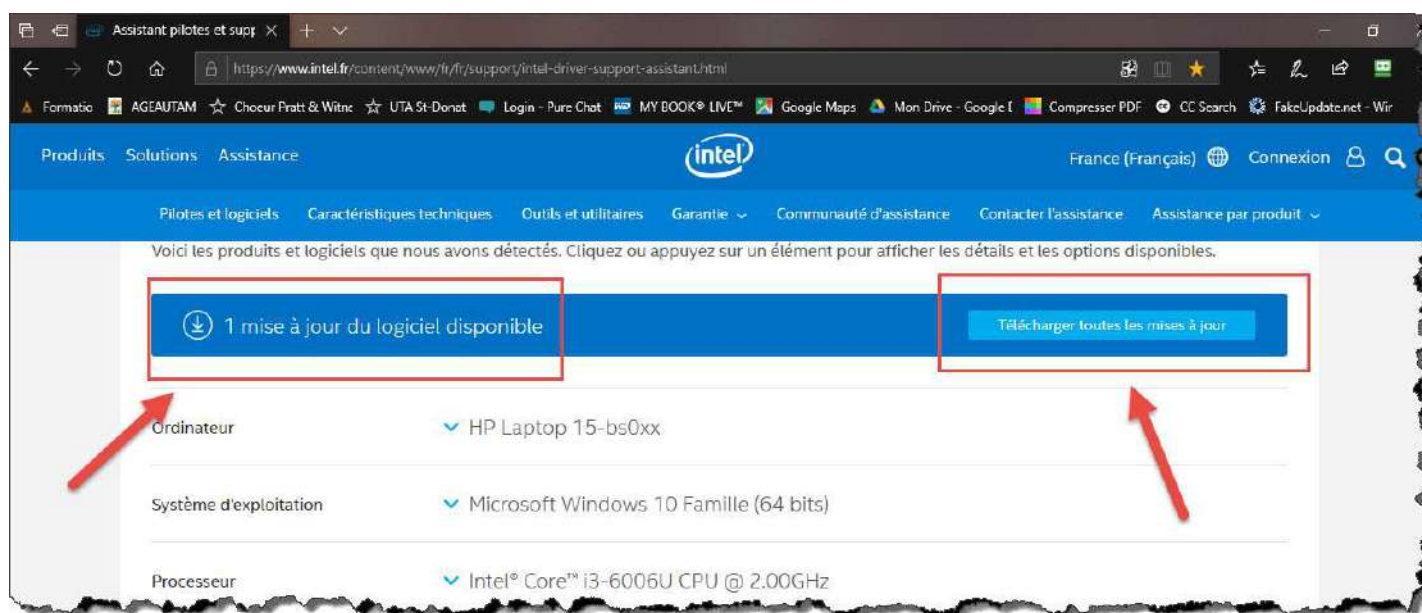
Assistant pilotes et supp ×

https://www.intel.fr/content/www/fr/fr/support/intel-driver-support-assistant.html

Formatio AGEAUTAM Choeur Pratt & Witne UTA St-Donat Login - Pure Chat MY BOOK® LIVE™ Google Maps Mon Drive - Google I Compresser PDF CC Search FakeUpdate.net - Wir

Produits Solutions Assistance

intel

France (Français) Connexion

Pilotes et logiciels Caractéristiques techniques Outils et utilitaires Garantie Communauté d'assistance Contacter l'assistance Assistance par produit

Voici les produits et logiciels que nous avons détectés. Cliquez ou appuyez sur un élément pour afficher les détails et les options disponibles.

1 mise à jour du logiciel disponible

Télécharger toutes les mises à jour

Ordinateur HP Laptop 15-bs0xx

Système d'exploitation Microsoft Windows 10 Famille (64 bits)

Processeur Intel® Core™ i3-6006U CPU @ 2.00GHz